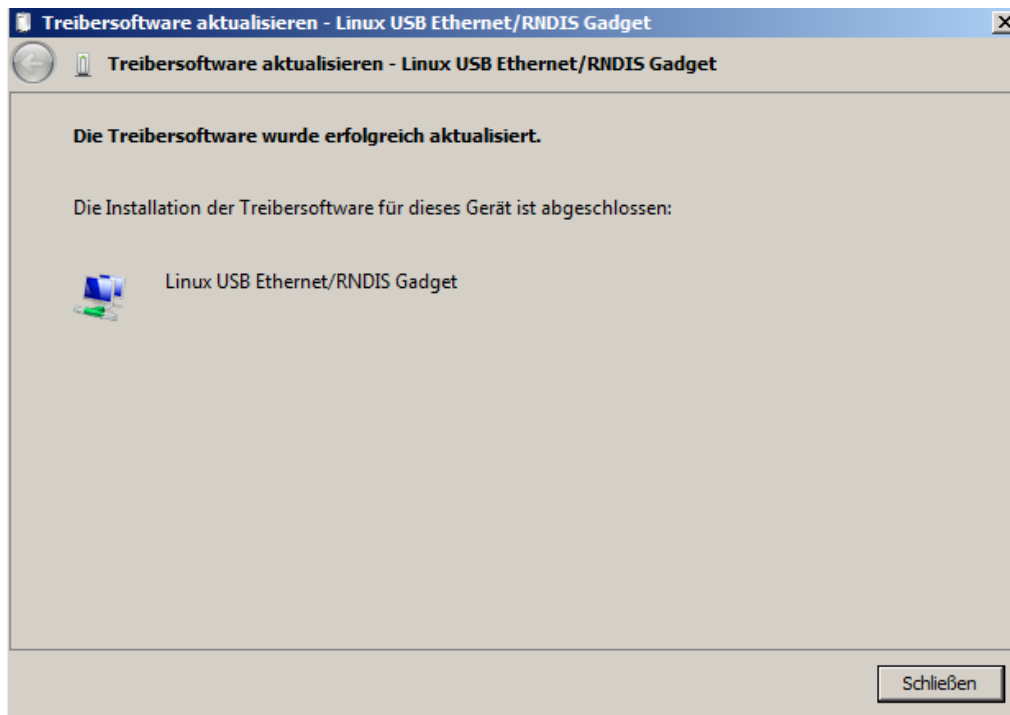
Treibersoftware aktualisieren - Linux USB Ethernet/RNDIS Gadget

Treibersoftware aktualisieren - Linux USB Ethernet/RNDIS Gadget

Die Treibersoftware wurde erfolgreich aktualisiert.

Die Installation der Treibersoftware für dieses Gerät ist abgeschlossen:

Linux USB Ethernet/RNDIS Gadget

Schließen